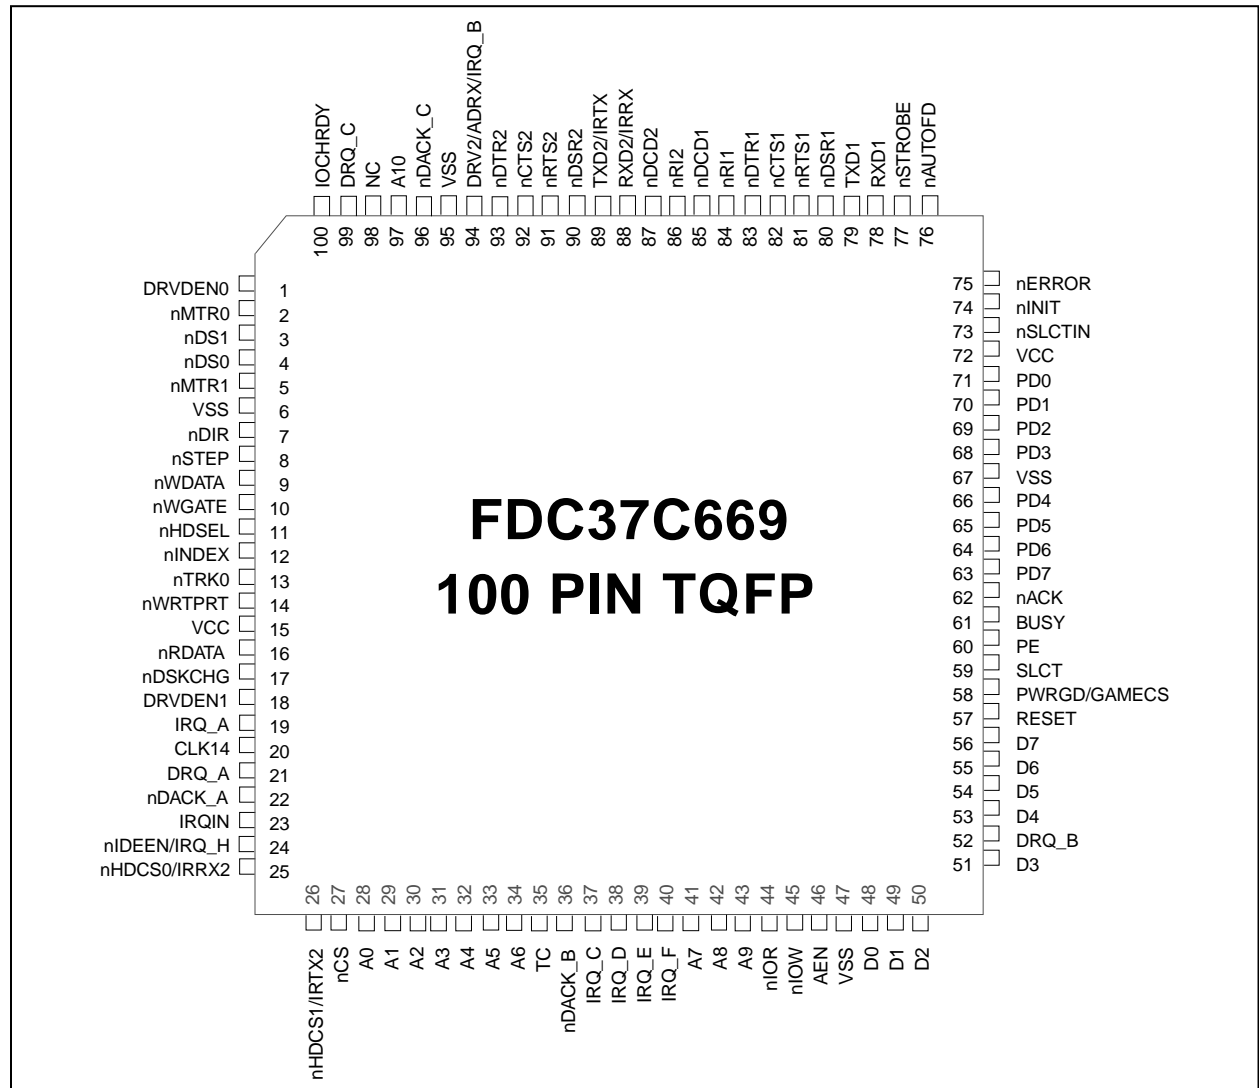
IOCHRDY 100
DRQ_C 99
NC 98
A10 97
nDACK_C 96
VSS 95
DRV2/ADRX/IRQ_B 94
nDTR2 93
nCTS2 92
nRTS2 91
nDSR2 90
TXD2/IRTX 89
RXD2/IRRX 88
nDCD2 87
nRI2 86
nDCD1 85
nRI1 84
nDTR1 83
nCTS1 82
nRTS1 81
nDSR1 80
TXD1 79
RXD1 78
nSTROBE 77
nAUTOFD 76

DRVDEN0 1
nMTR0 2
nDS1 3
nDS0 4
nMTR1 5
VSS 6
nDIR 7
nSTEP 8
nWDATA 9
nWGATE 10
nHDSEL 11
nINDEX 12
nTRK0 13
nWRTPRT 14
VCC 15
nRDATA 16
nDSKCHG 17
DRVDEN1 18
IRQ_A 19
CLK14 20
DRQ_A 21
nDACK_A 22
IRQIN 23
nIDEEN/IRQ_H 24
nHDCS0/IRRX2 25

FDC37C669
100 PIN TQFP

75 nERROR
74 nINIT
73 nSLCTIN
72 VCC
71 PD0
70 PD1
69 PD2
68 PD3
67 VSS
66 PD4
65 PD5
64 PD6
63 PD7
62 nACK
61 BUSY
60 PE
59 SLCT
58 PWRGD/GAMECS
57 RESET
56 D7
55 D6
54 D5
53 D4
52 DRQ_B
51 D3

26 nHDCS1/IRTX2
27 nCS
28 A0
29 A1
30 A2
31 A3
32 A4
33 A5
34 A6
35 TC
36 nDACK_B
37 IRQ_C
38 IRQ_D
39 IRQ_E
40 IRQ_F
41 A7
42 A8
43 A9
44 nIOR
45 nIOW
46 AEN
47 VSS
48 D0
49 D1
50 D2